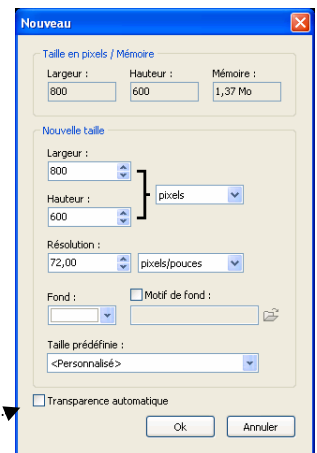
Nouveau

Taille en pixels / Mémoire

Largeur :
800

Hauteur :
600

Mémoire :
1,37 Mo

Nouvelle taille

Largeur :
800

Hauteur :
600

pixels

Résolution :
72,00

pixels/pouces

Fond :

Motif de fond :

Taille prédéfinie :
<Personnalisé>

Transparence automatique

Ok

Annuler